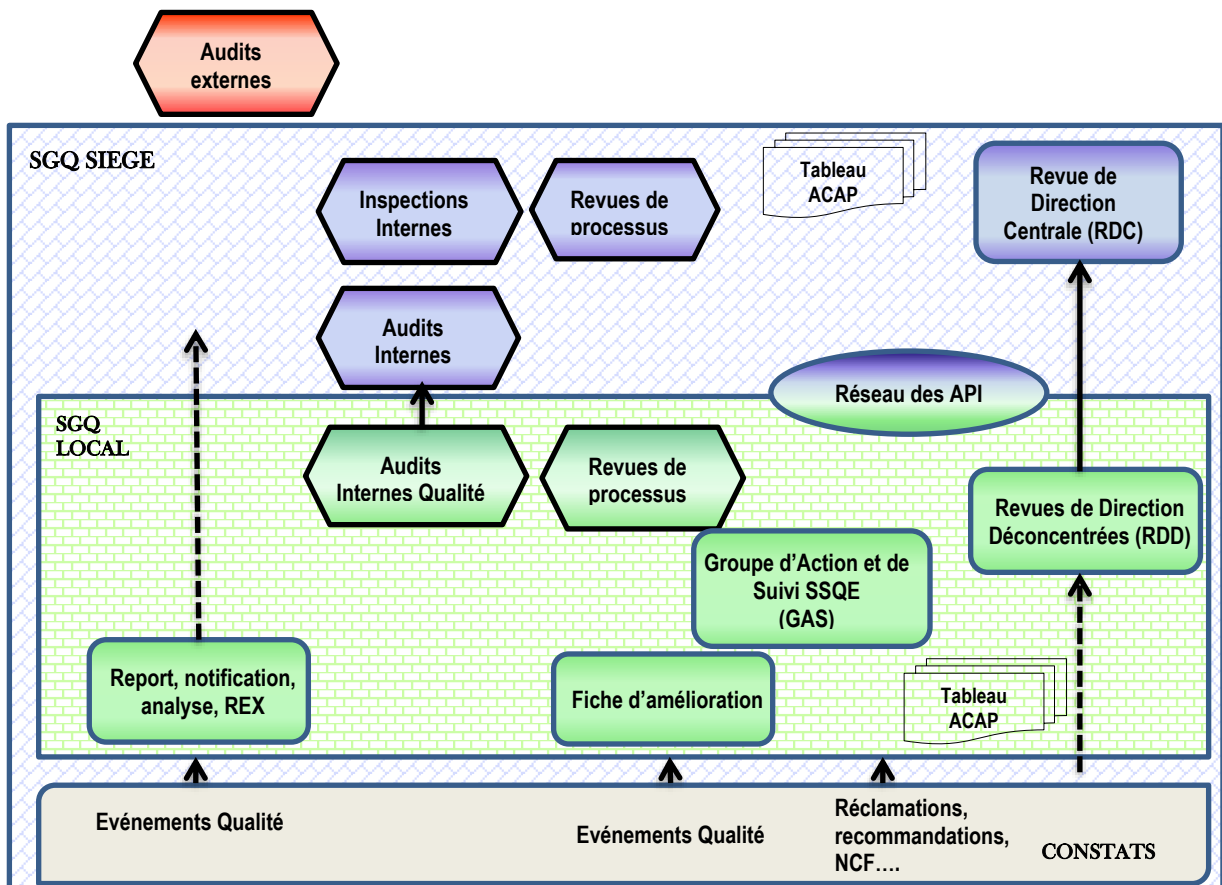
Audits externes

SGQ SIEGE

Inspections Internes

Revues de processus

Tableau ACAP

Revue de Direction Centrale (RDC)

Audits Internes

Réseau des API

SGQ LOCAL

Audits Internes Qualité

Revues de processus

Revues de Direction Déconcentrées (RDD)

Groupe d'Action et de Suivi SSQE (GAS)

Report, notification, analyse, REX

Fiche d'amélioration

Tableau ACAP

Evénements Qualité

Evénements Qualité

Réclamations, recommandations, NCF….

CONSTATS